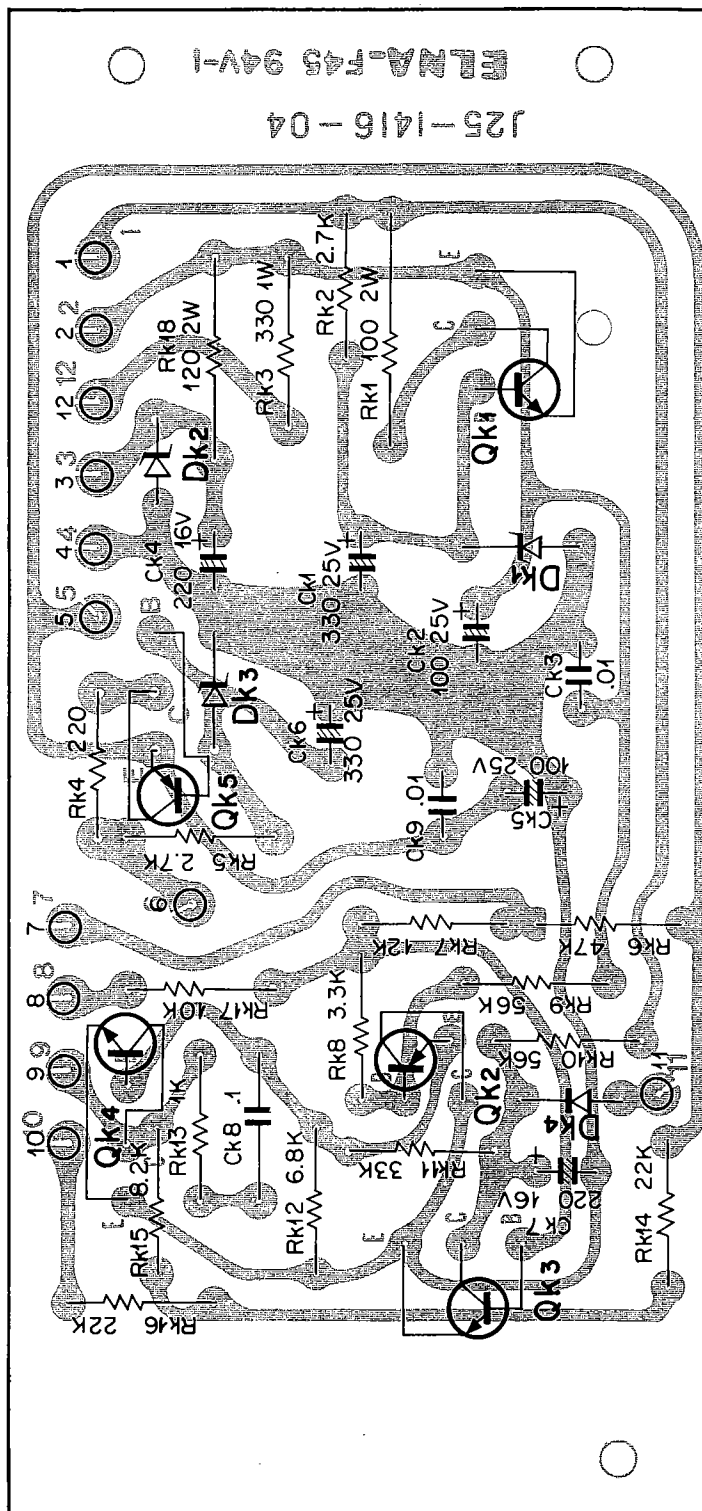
ELNA-F45 94V-1
J25-1416-04

1
2 2
12 12
3 3
4 4
5 5
6
7 7
8 8
9 9
10 10
11

RK18 120 2W
RK3 330 1W
RK2 2.7K
RK1 100 2W
E
C
Qk1
Dk2
CK4 220 16V
CK1 330 25V
Dk1
B
Dk3
CK2 100 25V
CK3 .01
CK6 330 25V
RK4 220
Qk5
RK5 2.7K
CK9 .01
CK5 100 25V
RK7 12K
RK6 47K
RK17 10K
RK8 3.3K
RK9 56K
RK10 56K
Qk4
RK13 1K
CK8 .1
Qk2
Dk4
RK15 8.2K
RK12 6.8K
RK11 33K
CK7 220 16V
E
C
B
Qk3
RK14 22K
RK16 22K